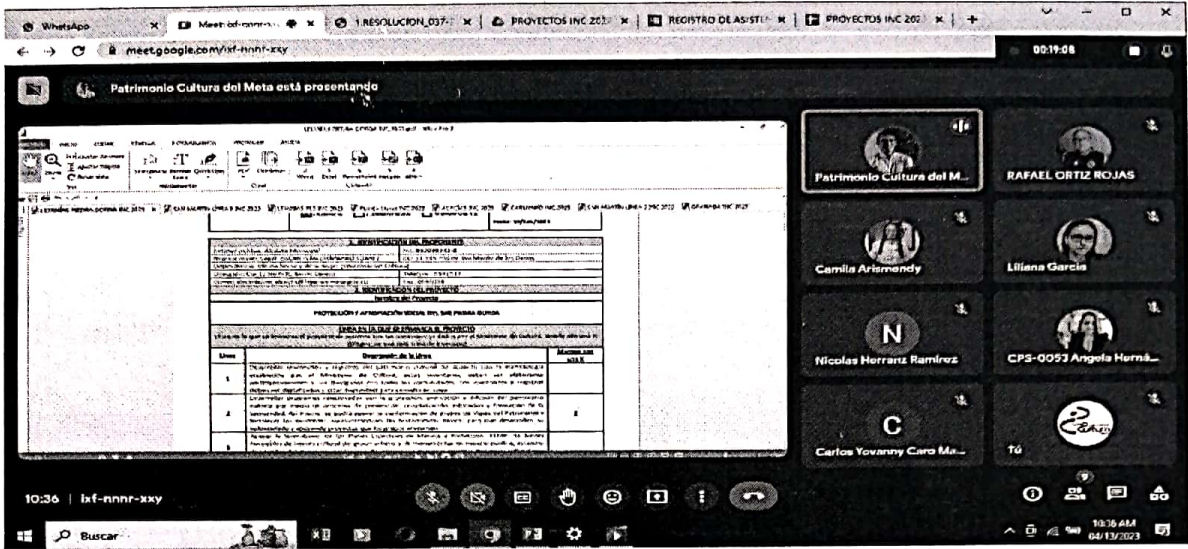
WhatsApp | Meet - ixf-nnnr-xxy | 1.RESOLUCION_037- | PROYECTOS INC 2023 | REGISTRO DE ASISTE | PROYECTOS INC 202

meet.google.com/ixf-nnnr-xxy

00:19:08

Patrimonio Cultura del Meta está presentando

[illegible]

1. IDENTIFICACIÓN DEL PROPONENTE

2. IDENTIFICACIÓN DEL PROYECTO

Nombre del Proyecto

PROTECCIÓN Y APROPIACIÓN SOCIAL DEL SAN PEDRO GUAYA

LINEA EN LA QUE SE ENMARCA EL PROYECTO

| Línea | Descripción de la línea | Marque con una X |
|---|---|---|
| 1 | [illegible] | |
| 2 | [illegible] | X |
| 3 | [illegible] | |

Patrimonio Cultura del M...

RAFAEL ORTIZ ROJAS

Camila Arismendy

Liliana Garcia

N

Nicolas Herranz Ramirez

CPS-0053 Angela Herná...

C

Carlos Yovanny Caro Ma...

Tú

10:36 | ixf-nnnr-xxy

Buscar

10:36 AM
04/13/2023